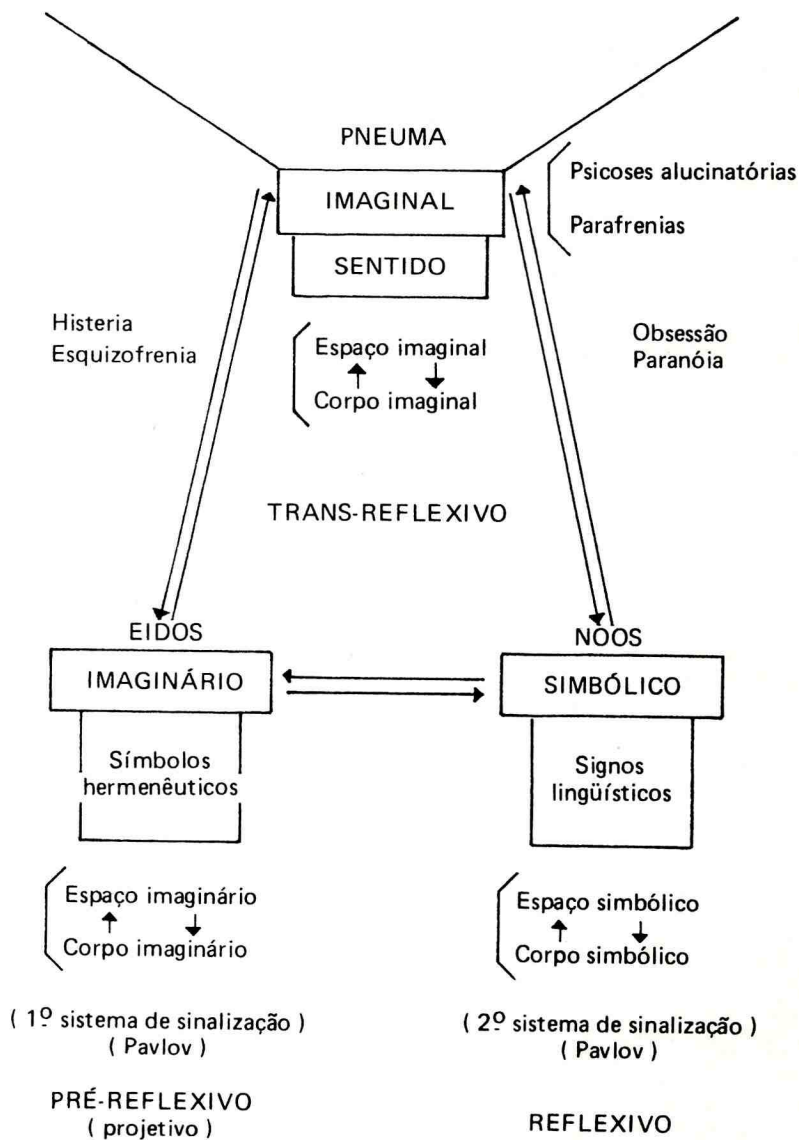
PNEUMA

IMAGINAL

SENTIDO

Psicoses alucinatórias

Parafrenias

Histeria
Esquizofrenia

Espaço imaginal
↑ ↓
Corpo imaginal

Obsessão
Paranóia

TRANS-REFLEXIVO

EIDOS

IMAGINÁRIO

Símbolos hermenêuticos

NOOS

SIMBÓLICO

Signos lingüísticos

Espaço imaginário
↑ ↓
Corpo imaginário

Espaço simbólico
↑ ↓
Corpo simbólico

( $1^{\underline{o}}$ sistema de sinalização )
( Pavlov )

( $2^{\underline{o}}$ sistema de sinalização )
( Pavlov )

PRÉ-REFLEXIVO
( projetivo )

REFLEXIVO